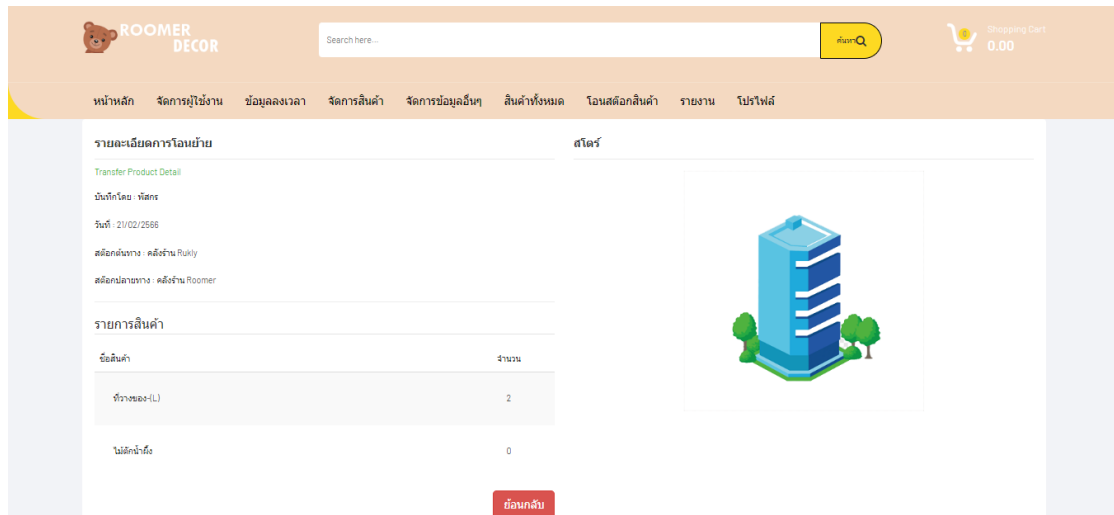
ROOMER DECOR

Search here ...

ค้นหา

0

Shopping Cart

0.00

หน้าหลัก จัดการผู้ใช้งาน ข้อมูลลงเวลา จัดการสินค้า จัดการข้อมูลอื่นๆ สินค้าทั้งหมด โอนสต๊อกสินค้า รายงาน โปรไฟล์

รายละเอียดการโอนย้าย

Transfer Product Detail

บันทึกโดย : พัสกร

วันที่ : 21/02/2566

สต๊อกต้นทาง : คลังร้าน Rukly

สต๊อกปลายทาง : คลังร้าน Roomer

รายการสินค้า

| ชื่อสินค้า | จำนวน |
|---|---|
| ที่วางของ-(L) | 2 |
| ไม้ตักน้ำผึ้ง | 0 |

ย้อนกลับ

สโตร์